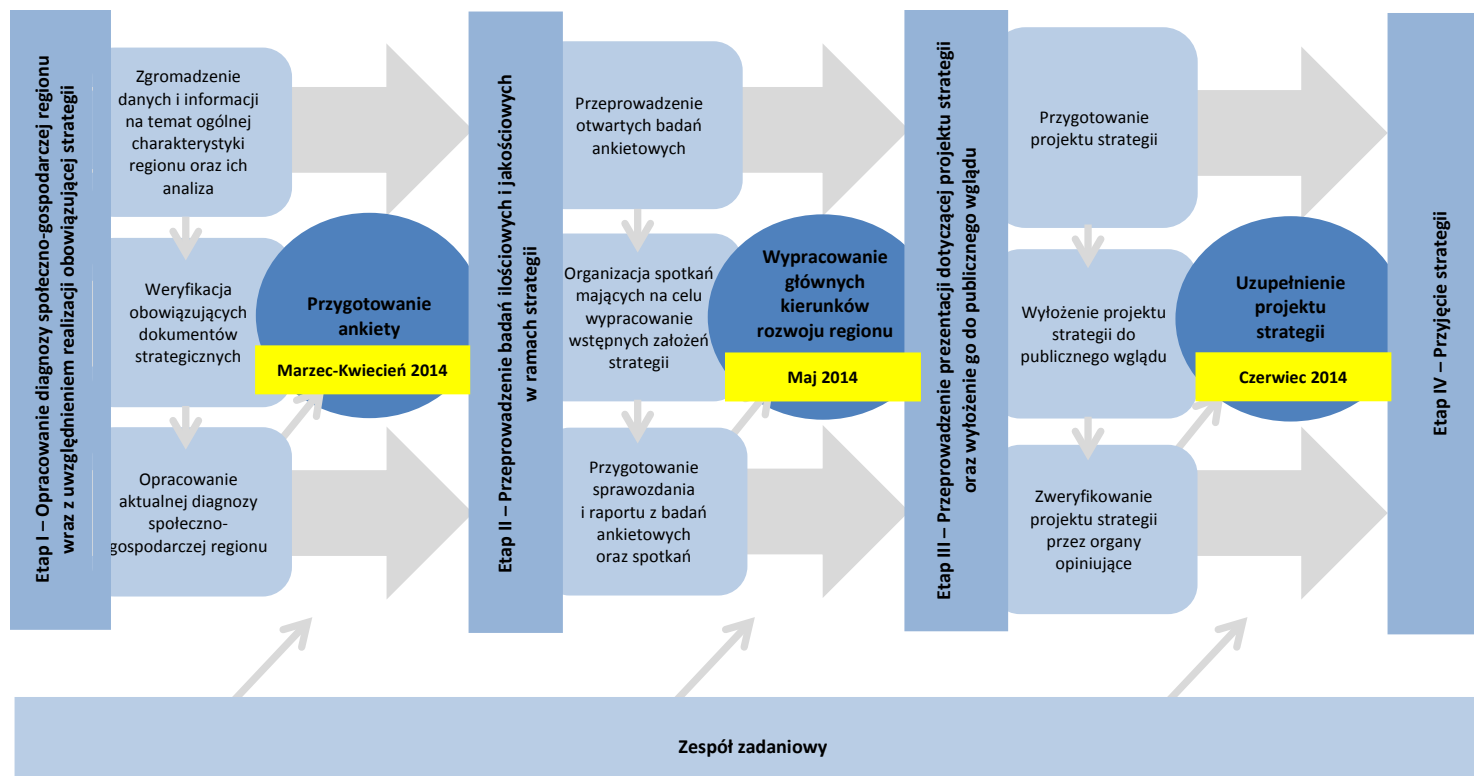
Etap I – Opracowanie diagnozy społeczno-gospodarczej regionu wraz z uwzględnieniem realizacji obowiązującej strategii

Zgromadzenie danych i informacji na temat ogólnej charakterystyki regionu oraz ich analiza

Weryfikacja obowiązujących dokumentów strategicznych

Opracowanie aktualnej diagnozy społeczno-gospodarczej regionu

Przygotowanie ankiety

Marzec-Kwiecień 2014

Etap II – Przeprowadzenie badań ilościowych i jakościowych w ramach strategii

Przeprowadzenie otwartych badań ankietowych

Organizacja spotkań mających na celu wypracowanie wstępnych założeń strategii

Przygotowanie sprawozdania i raportu z badań ankietowych oraz spotkań

Wypracowanie głównych kierunków rozwoju regionu

Maj 2014

Etap III – Przeprowadzenie prezentacji dotyczącej projektu strategii oraz wyłożenie go do publicznego wglądu

Przygotowanie projektu strategii

Wyłożenie projektu strategii do publicznego wglądu

Zweryfikowanie projektu strategii przez organy opiniujące

Uzupełnienie projektu strategii

Czerwiec 2014

Etap IV – Przyjęcie strategii

Zespół zadaniowy